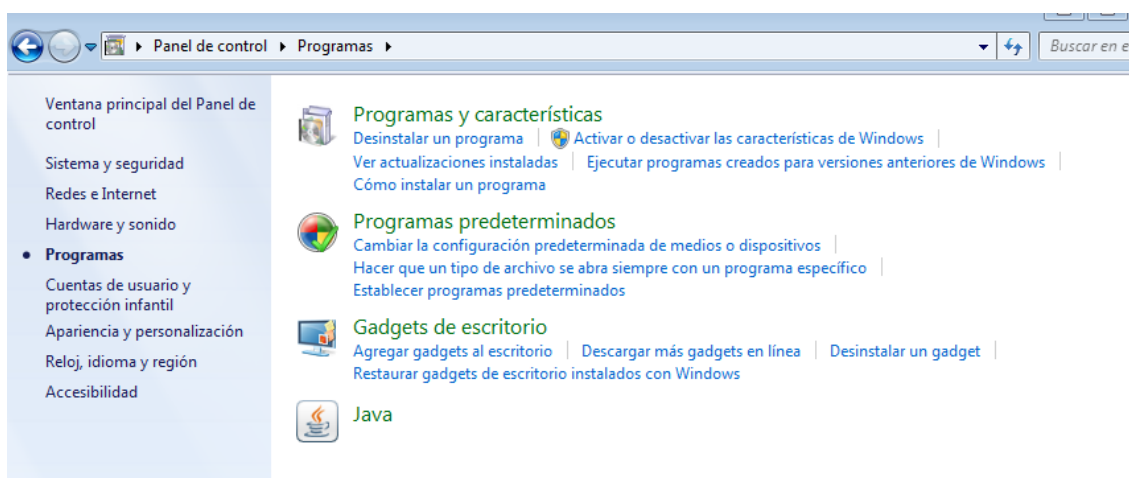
Panel de control ▸ Programas ▸

Buscar en e

Ventana principal del Panel de control

Sistema y seguridad

Redes e Internet

Hardware y sonido

• Programas

Cuentas de usuario y protección infantil

Apariencia y personalización

Reloj, idioma y región

Accesibilidad

Programas y características

Desinstalar un programa | Activar o desactivar las características de Windows |

Ver actualizaciones instaladas | Ejecutar programas creados para versiones anteriores de Windows |

Cómo instalar un programa

Programas predeterminados

Cambiar la configuración predeterminada de medios o dispositivos |

Hacer que un tipo de archivo se abra siempre con un programa específico |

Establecer programas predeterminados

Gadgets de escritorio

Agregar gadgets al escritorio | Descargar más gadgets en línea | Desinstalar un gadget |

Restaurar gadgets de escritorio instalados con Windows

Java